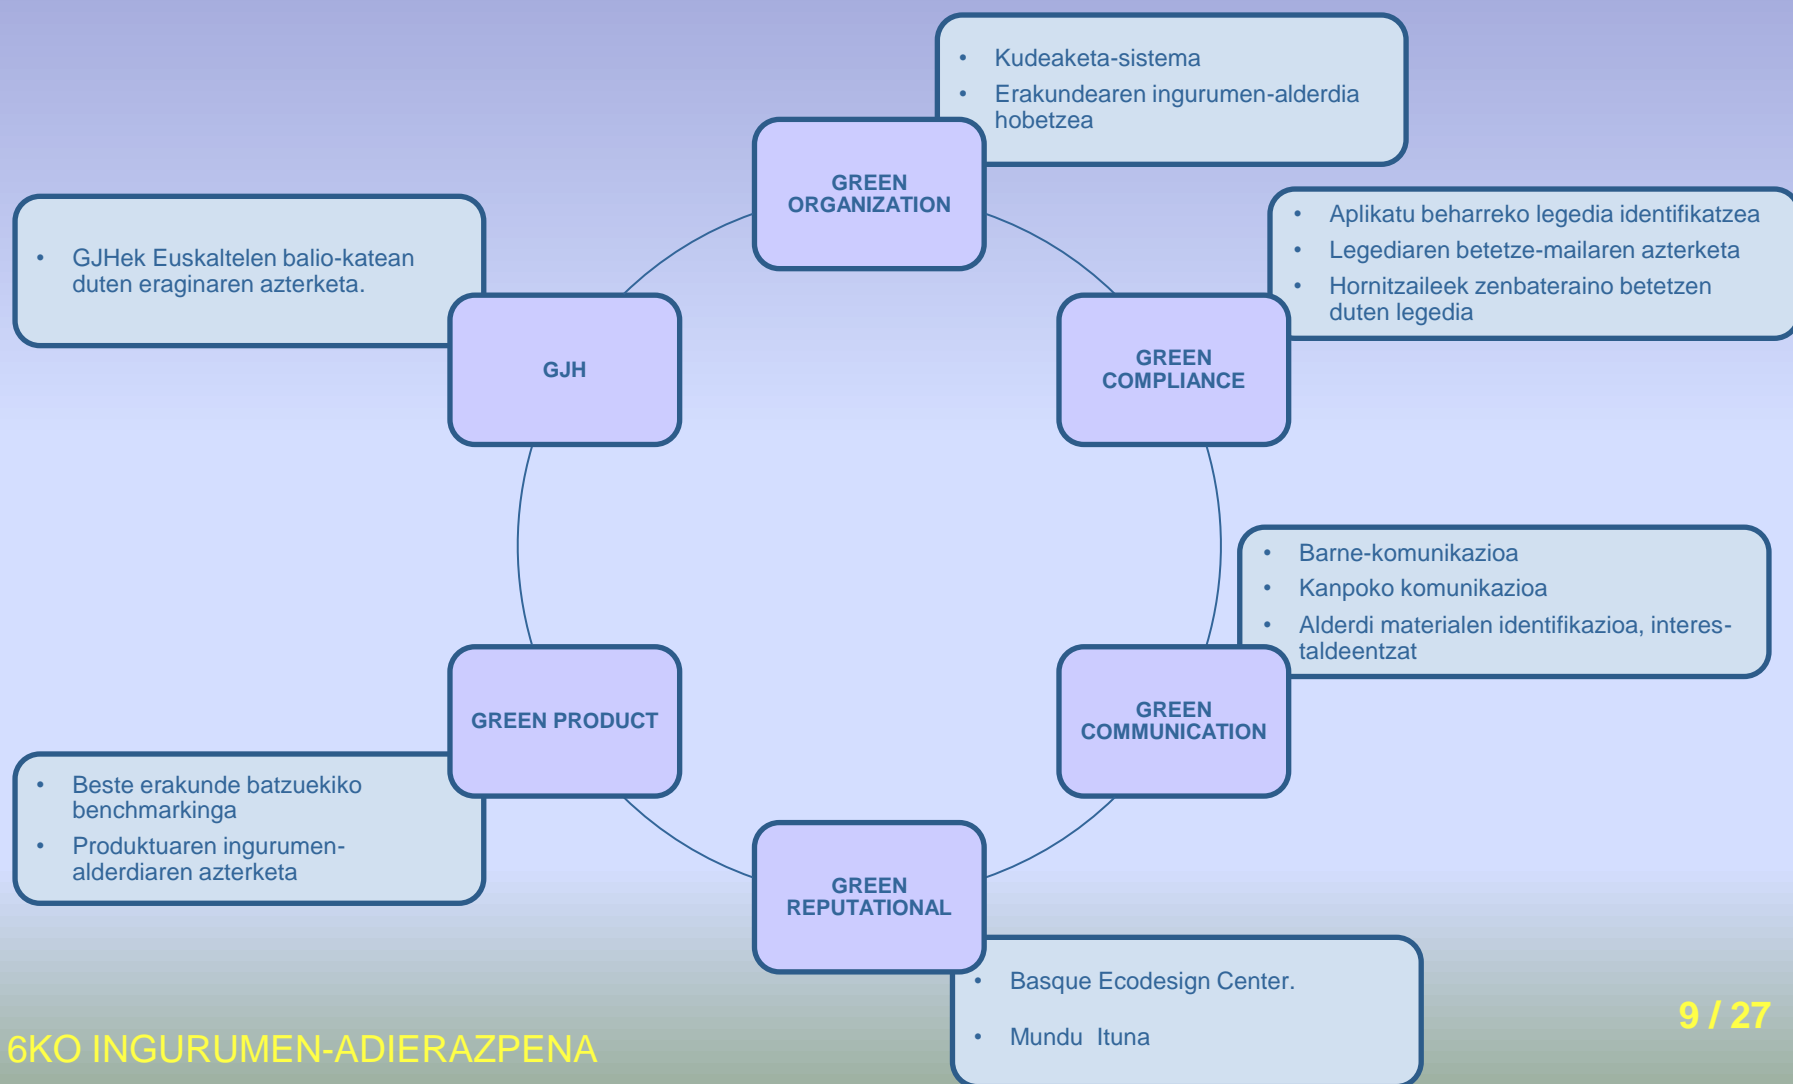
- Kudeaketa-sistema
- Erakundearen ingurumen-alderdia hobetzea

GREEN ORGANIZATION

- GJHek Euskaltelen balio-katean duten eraginaren azterketa.

GJH

- Aplikatu beharreko legedia identifikatzea
- Legediaren betetze-mailaren azterketa
- Hornitzaileek zenbateraino betetzen duten legedia

GREEN COMPLIANCE

- Barne-komunikazioa
- Kanpoko komunikazioa
- Alderdi materialen identifikazioa, interes-taldeentzat

GREEN COMMUNICATION

GREEN PRODUCT

- Beste erakunde batzuekiko benchmarkinga
- Produktuaren ingurumen-alderdiaren azterketa

GREEN REPUTATIONAL

- Basque Ecodesign Center.
- Mundu Ituna

9 / 27

6KO INGURUMEN-ADIERAZPENA